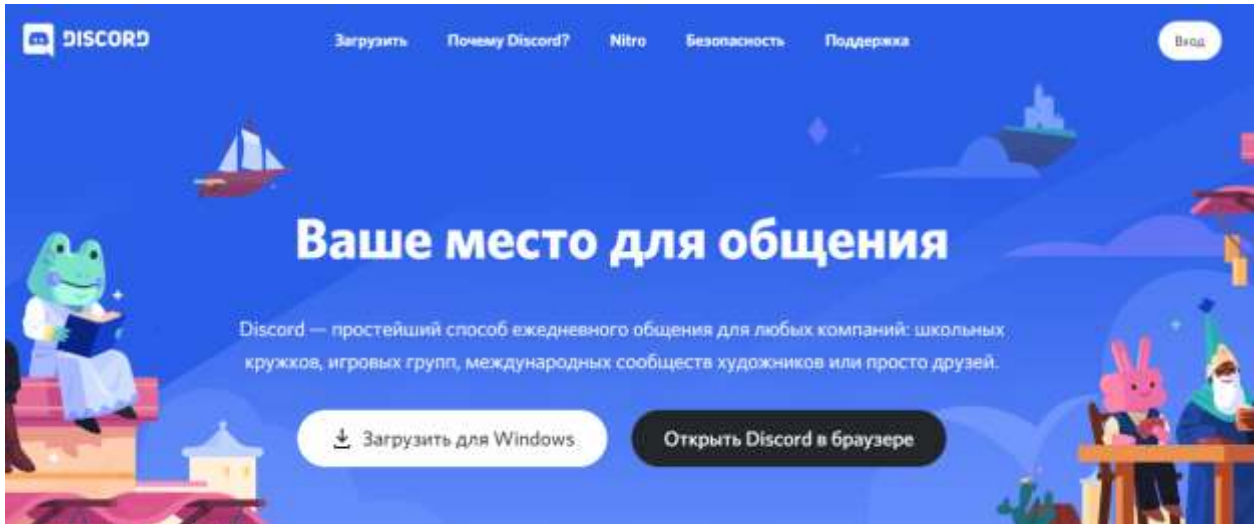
DISCORD

Загрузить Почему Discord? Nitro Безопасность Поддержка

Вход

Ваше место для общения

Discord — простейший способ ежедневного общения для любых компаний: школьных кружков, игровых групп, международных сообществ художников или просто друзей.

Загрузить для Windows

Открыть Discord в браузере